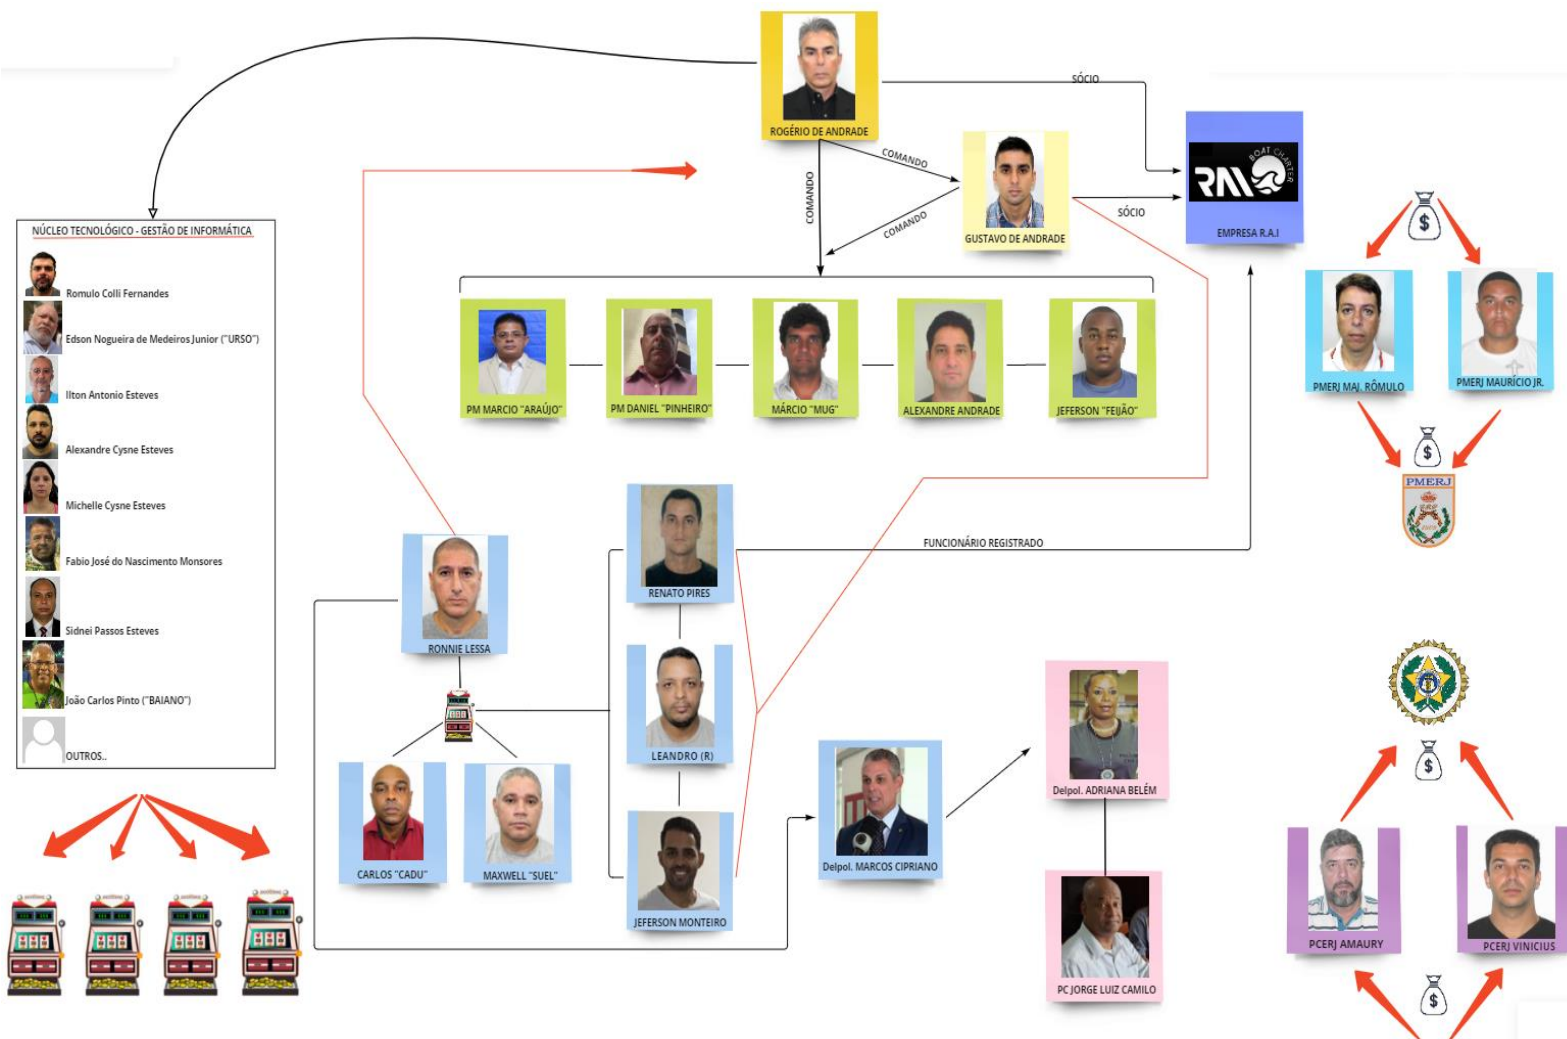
ROGÉRIO DE ANDRADE

SÓCIO

COMANDO

COMANDO

COMANDO

GUSTAVO DE ANDRADE

SÓCIO

RAI BOAT CHARTER

EMPRESA R.A.I

$

PMERJ MAJ. RÔMULO

PMERJ MAURÍCIO JR.

$

PMERJ

NÚCLEO TECNOLÓGICO - GESTÃO DE INFORMÁTICA

Romulo Colli Fernandes

Edson Nogueira de Medeiros Junior ("URSO")

Ilton Antonio Esteves

Alexandre Cysne Esteves

Michelle Cysne Esteves

Fabio José do Nascimento Monsores

Sidnei Passos Esteves

João Carlos Pinto ("BAIANO")

OUTROS..

PM MARCIO "ARAÚJO"

PM DANIEL "PINHEIRO"

MÁRCIO "MUG"

ALEXANDRE ANDRADE

JEFERSON "FEIJÃO"

RENATO PIRES

FUNCIONÁRIO REGISTRADO

RONNIE LESSA

LEANDRO (R)

CARLOS "CADU"

MAXWELL "SUEL"

JEFERSON MONTEIRO

Delpol. MARCOS CIPRIANO

Delpol. ADRIANA BELÉM

PC JORGE LUIZ CAMILO

$

PCERJ AMAURY

PCERJ VINICIUS

$